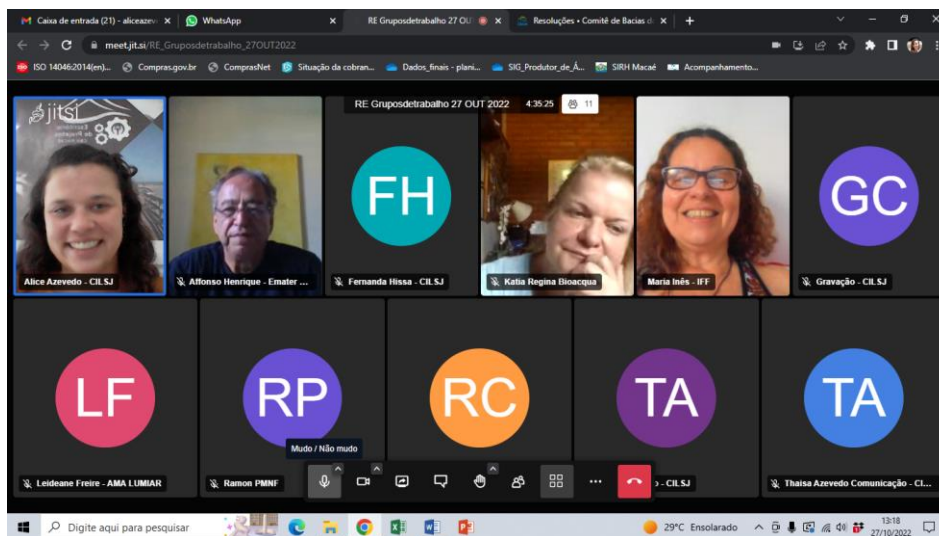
Caixa de entrada (21) - aliceazev × WhatsApp × RE Gruposdetrabalho 27 OUT × Resoluções • Comitê de Bacias d × +

meet.jit.si/RE_Gruposdetrabalho_27OUT2022

ISO 14046:2014(en)... Compras.gov.br ComprasNet Situação da cobran... Dados_finais - plani... SIG_Produtor_de_Á... SIRH Macaé Acompanhamento...

jitsi

RE Gruposdetrabalho 27 OUT 2022 4:35:25 11

FH

GC

Alice Azevedo - CILSJ

Affonso Henrique - Emater ...

Fernanda Hissa - CILSJ

Katia Regina Bioacqua

Maria Inês - IFF

Gravação - CILSJ

LF

RP

RC

TA

TA

Mudo / Não mudo

Leideane Freire - AMA LUMIAR

Ramon PMNF

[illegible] - CILSJ

Thaisa Azevedo Comunicação - CI...

Digite aqui para pesquisar

29°C Ensolarado

13:18
27/10/2022